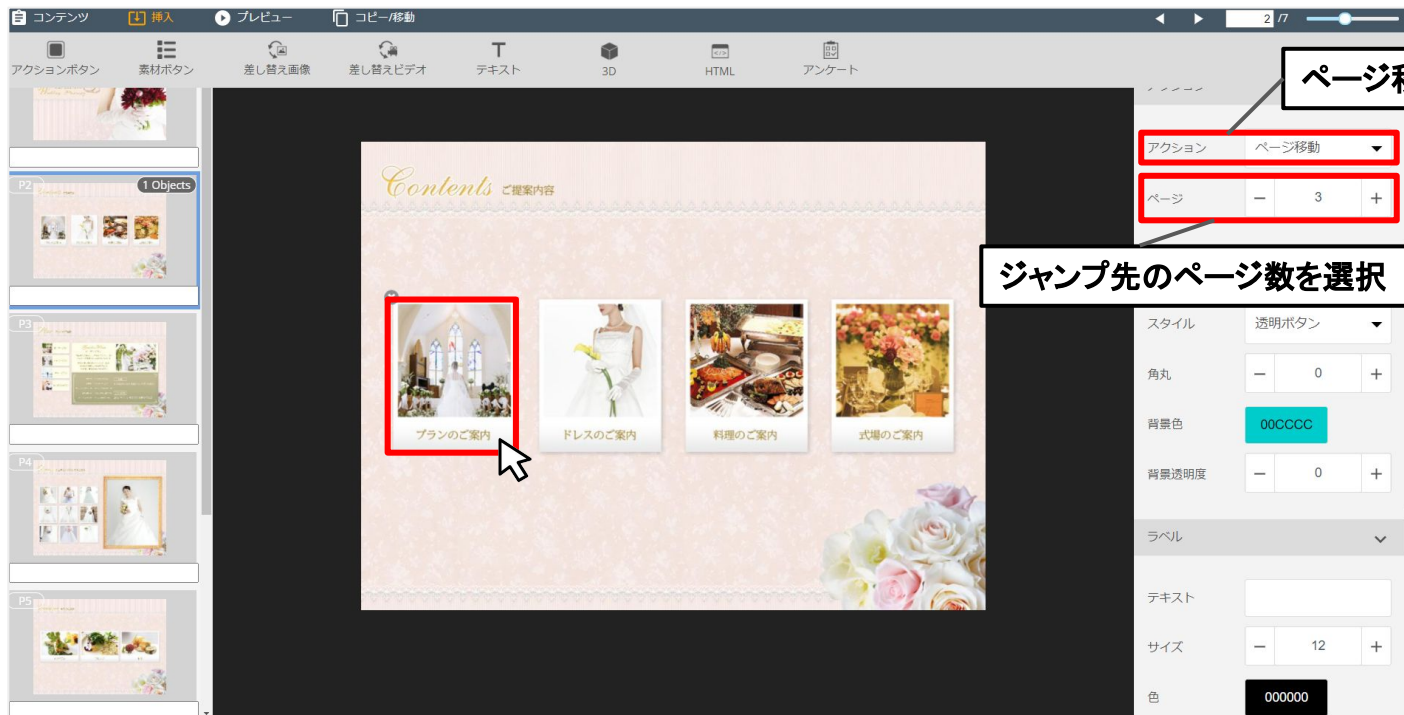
コンテンツ 挿入 プレビュー コピー/移動

2 /7

アクションボタン 素材ボタン 差し替え画像 差し替えビデオ テキスト 3D HTML アンケート

ページ移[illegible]

P2 1 Objects

P3

P4

P5

Contents ご提案内容

プランのご案内 ドレスのご案内 料理のご案内 式場のご案内

アクション ページ移動

ページ − 3 +

ジャンプ先のページ数を選択

スタイル 透明ボタン

角丸 − 0 +

背景色 00CCCC

背景透明度 − 0 +

ラベル

テキスト

サイズ − 12 +

色 000000